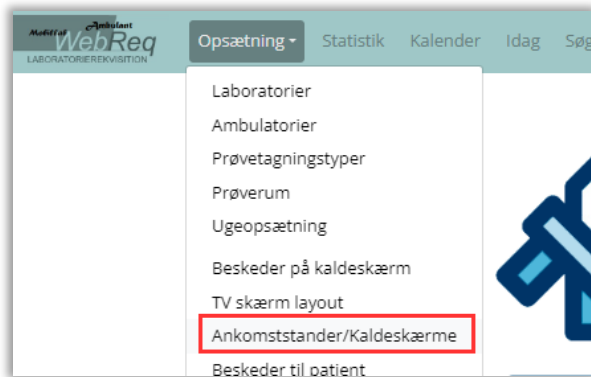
Mobilfal Ambulant WebReq LABORATORIEREKVISITION

Opsætning ▾ Statistik Kalender Idag Søg

Laboratorier
Ambulatorier
Prøvetagningstyper
Prøverum
Ugeopsætning
Beskeder på kaldeskærm
TV skærm layout
Ankomststander/Kaldeskærme
Beskeder til patient